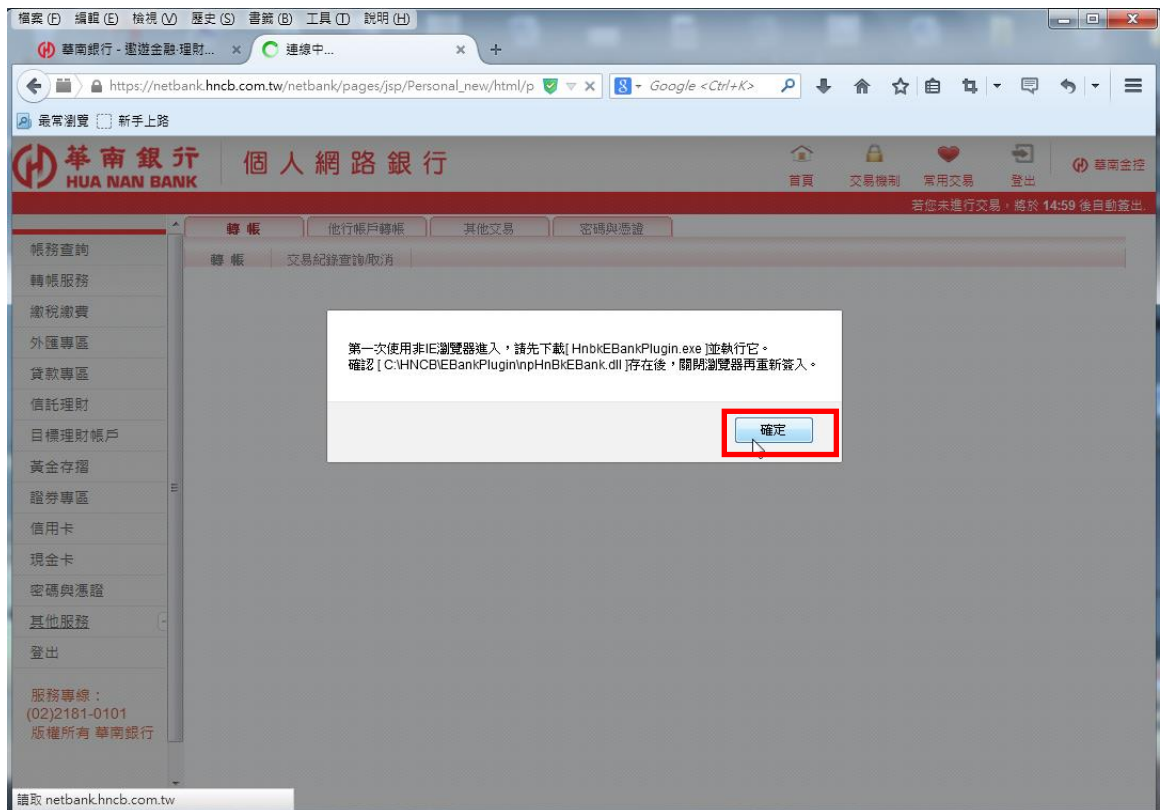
檔案(F) 編輯(E) 檢視(V) 歷史(S) 書籤(B) 工具(T) 說明(H)

華南銀行 - 遨遊金融·理財... × 連線中... × +

https://netbank.hncb.com.tw/netbank/pages/jsp/Personal_new/html/p Google <Ctrl+K>

最常瀏覽 新手上路

華南銀行 HUA NAN BANK 個人網路銀行

首頁 交易機制 常用交易 登出 華南金控

若您未進行交易，將於 14:59 後自動簽出.

轉帳 他行帳戶轉帳 其他交易 密碼與憑證

轉帳 交易紀錄查詢/取消

帳務查詢
轉帳服務
繳稅繳費
外匯專區
貸款專區
信託理財
目標理財帳戶
黃金存摺
證券專區
信用卡
現金卡
密碼與憑證
其他服務
登出

服務專線：
(02)2181-0101
版權所有 華南銀行

第一次使用非IE瀏覽器進入，請先下載[ HnbkEBankPlugin.exe ]並執行它。
確認 [ C:\HNCB\EBankPlugin\npHnBkEBank.dll ]存在後，關閉瀏覽器再重新簽入。

確定

讀取 netbank.hncb.com.tw